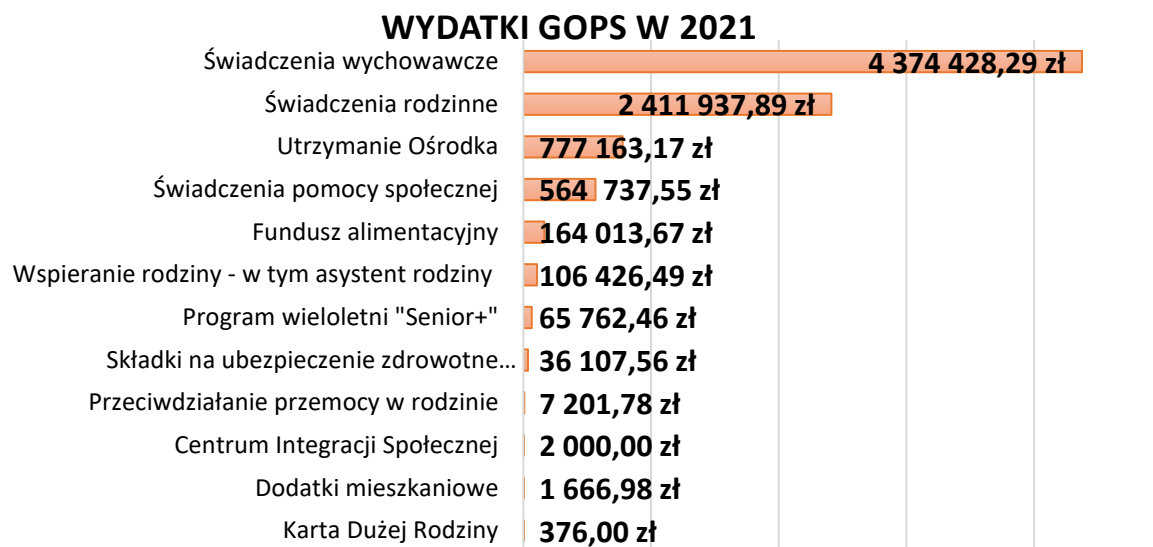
WYDATKI GOPS W 2021

Świadczenia wychowawcze 4 374 428,29 zł
Świadczenia rodzinne 2 411 937,89 zł
Utrzymanie Ośrodka 777 163,17 zł
Świadczenia pomocy społecznej 564 737,55 zł
Fundusz alimentacyjny 164 013,67 zł
Wspieranie rodziny - w tym asystent rodziny 106 426,49 zł
Program wieloletni "Senior+" 65 762,46 zł
Składki na ubezpieczenie zdrowotne… 36 107,56 zł
Przeciwdziałanie przemocy w rodzinie 7 201,78 zł
Centrum Integracji Społecznej 2 000,00 zł
Dodatki mieszkaniowe 1 666,98 zł
Karta Dużej Rodziny 376,00 zł